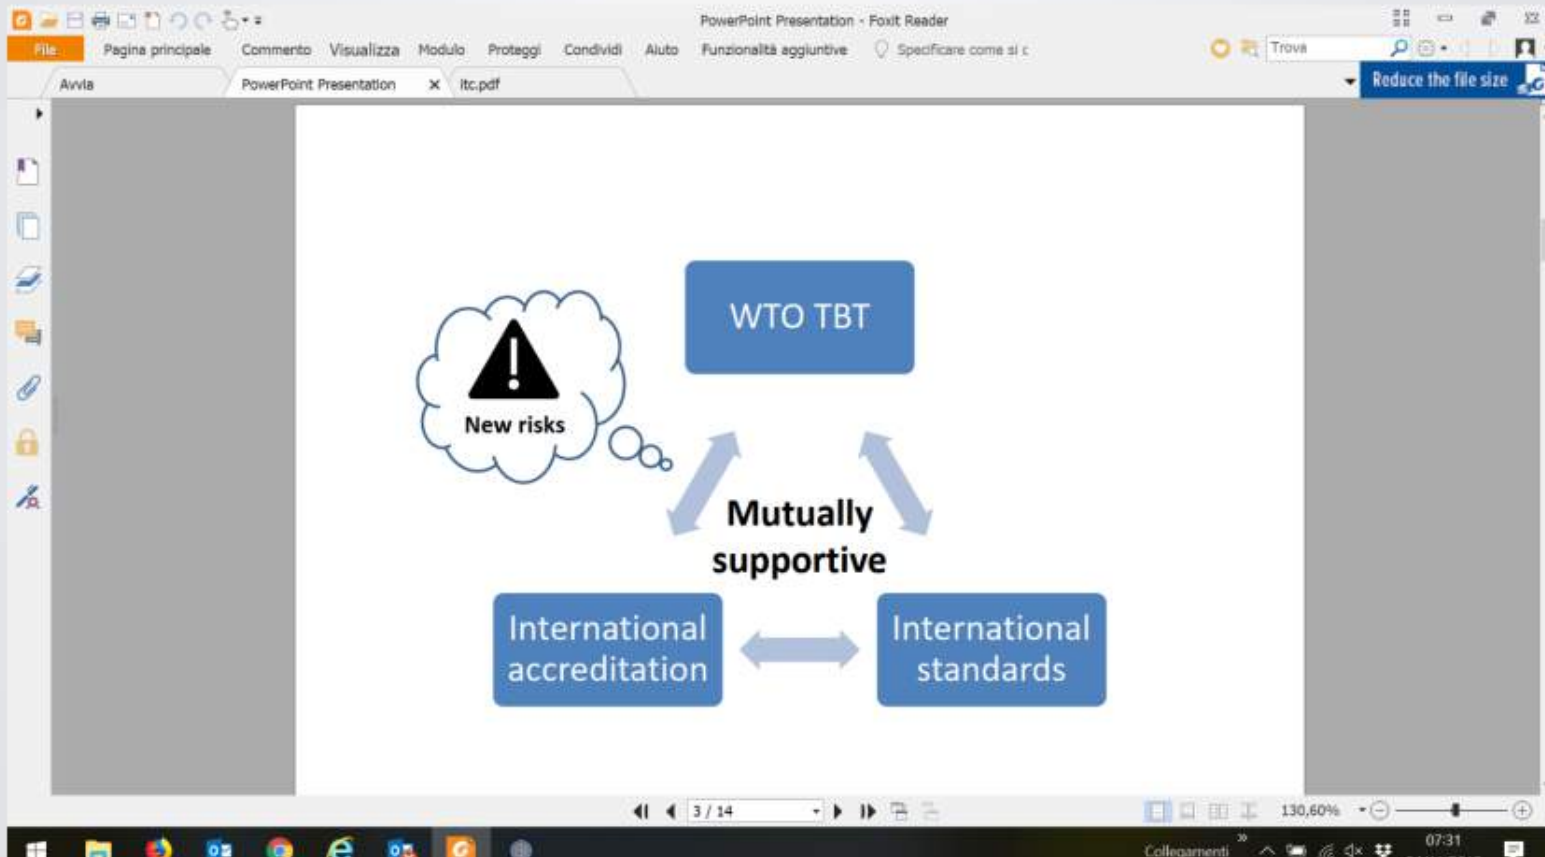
PowerPoint Presentation - Foxit Reader

File Pagina principale Commento Visualizza Modulo Proteggi Condividi Aiuto Funzionalità aggiuntive Specificare come si c

Trova

Avvia PowerPoint Presentation × itc.pdf

Reduce the file size

WTO TBT

New risks

Mutually supportive

International accreditation

International standards

3 / 14

130,60%

Collegamenti

07:31